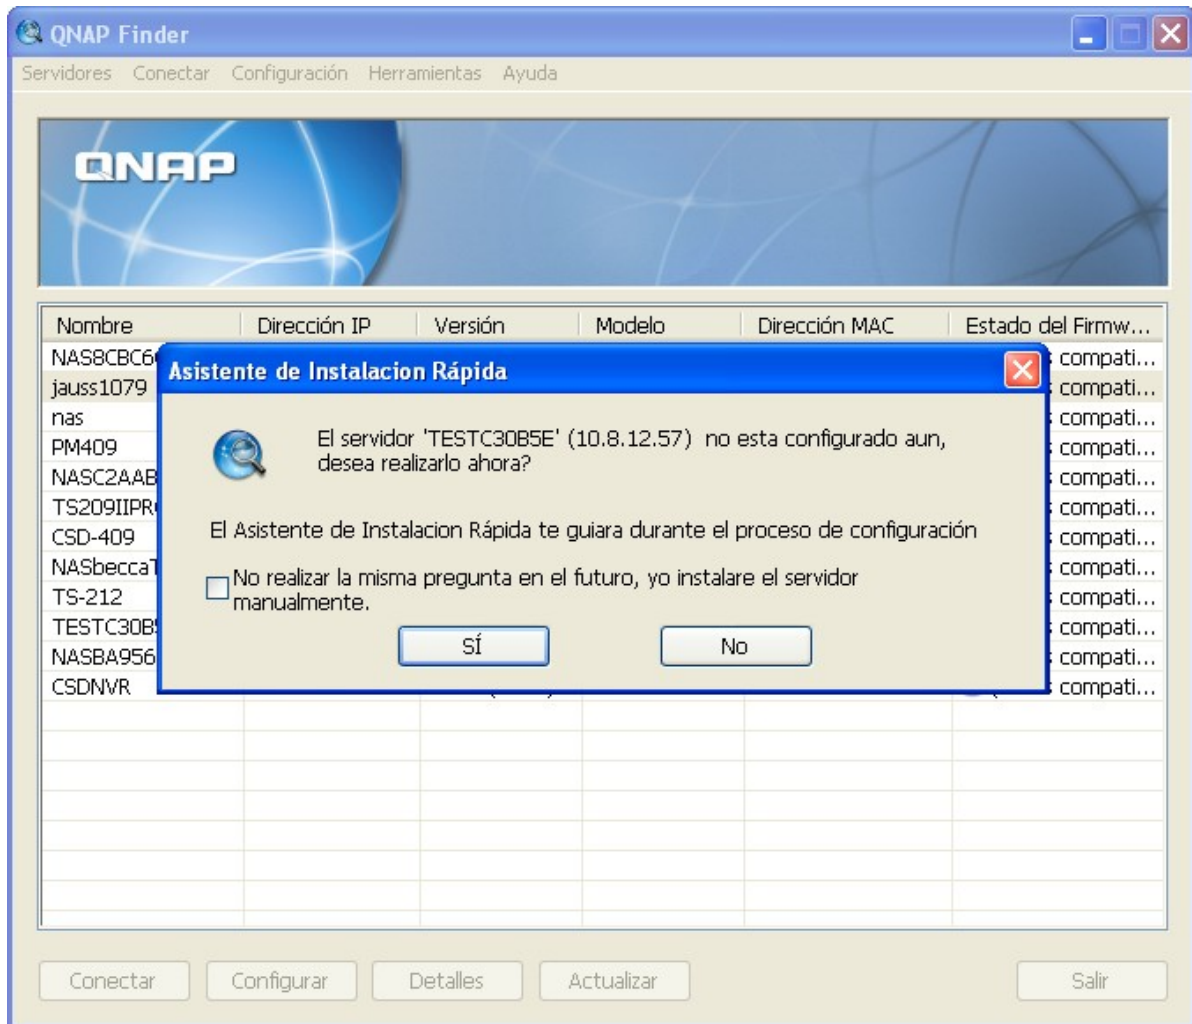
QNAP Finder

Servidores Conectar Configuración Herramientas Ayuda

QNAP

| Nombre | Dirección IP | Versión | Modelo | Dirección MAC | Estado del Firmw... |
|---|---|---|---|---|---|
| NAS8CBC6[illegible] | | | | | compati... |
| jauss1079 | | | | | compati... |
| nas | | | | | compati... |
| PM409 | | | | | compati... |
| NASC2AAB | | | | | compati... |
| TS209IIPR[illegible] | | | | | compati... |
| CSD-409 | | | | | compati... |
| NASbeccaT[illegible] | | | | | compati... |
| TS-212 | | | | | compati... |
| TESTC30B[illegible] | | | | | compati... |
| NASBA956 | | | | | compati... |
| CSDNVR | | | | | compati... |

Asistente de Instalacion Rápida

El servidor 'TESTC30B5E' (10.8.12.57) no esta configurado aun, desea realizarlo ahora?

El Asistente de Instalacion Rápida te guiara durante el proceso de configuración

No realizar la misma pregunta en el futuro, yo instalare el servidor manualmente.

SÍ No

Conectar Configurar Detalles Actualizar Salir